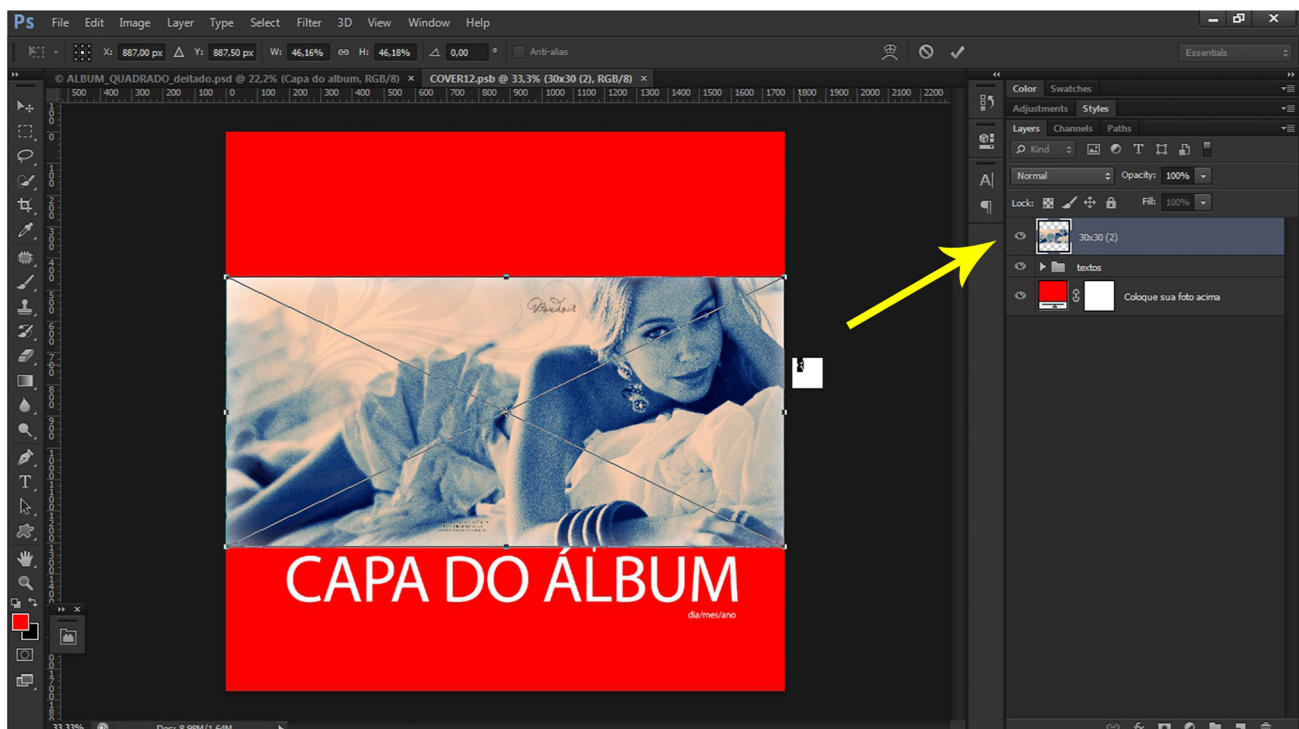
Ps File Edit Image Layer Type Select Filter 3D View Window Help

X: 887,00 px Y: 887,50 px W: 46,16% H: 46,18% 0,00 ° Anti-alias

Essentials

© ALBUM_QUADRADO_deitado.psd @ 22,2% (Capa do album, RGB/8) × COVER12.psb @ 33,3% (30x30 (2), RGB/8) ×

500 400 300 200 100 0 100 200 300 400 500 600 700 800 900 1000 1100 1200 1300 1400 1500 1600 1700 1800 1900 2000 2100 2200

Boudoir

CAPA DO ÁLBUM
dia/mes/ano

Color Swatches
Adjustments Styles
Layers Channels Paths
Kind
Normal Opacity: 100%
Lock: Fill: 100%
30x30 (2)
textos
Coloque sua foto acima

33,33% Doc: 8,98M/1,64M